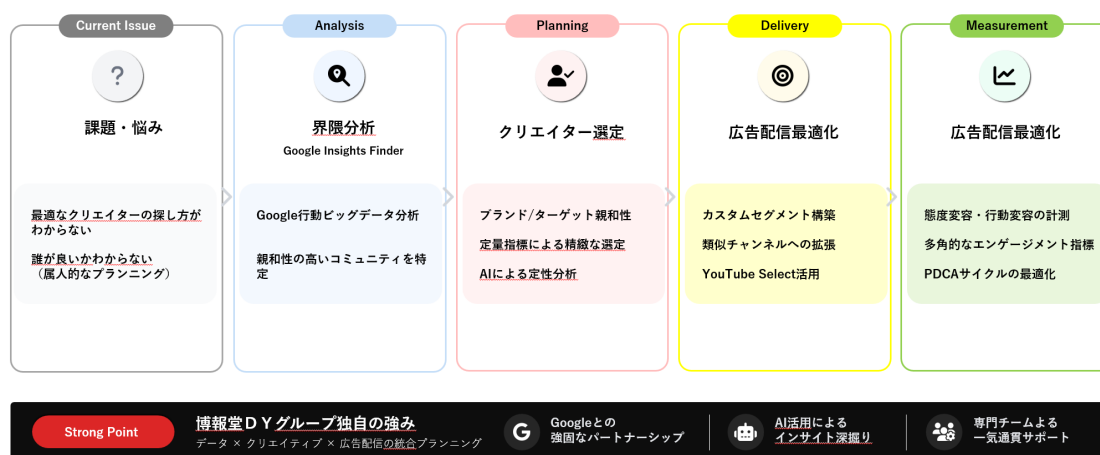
Current Issue

?

課題・悩み

最適なクリエイターの探し方がわからない

誰が良いかわからない（属人的なプランニング）

Analysis

界隈分析
Google Insights Finder

Google行動ビッグデータ分析

親和性の高いコミュニティを特定

Planning

クリエイター選定

ブランド/ターゲット親和性

定量指標による精緻な選定

AIによる定性分析

Delivery

広告配信最適化

カスタムセグメント構築

類似チャンネルへの拡張

YouTube Select活用

Measurement

広告配信最適化

態度変容・行動変容の計測

多角的なエンゲージメント指標

PDCAサイクルの最適化

Strong Point

博報堂ＤＹグループ独自の強み
データ × クリエイティブ × 広告配信の統合プランニング

Googleとの強固なパートナーシップ

AI活用によるインサイト深掘り

専門チームよる一気通貫サポート